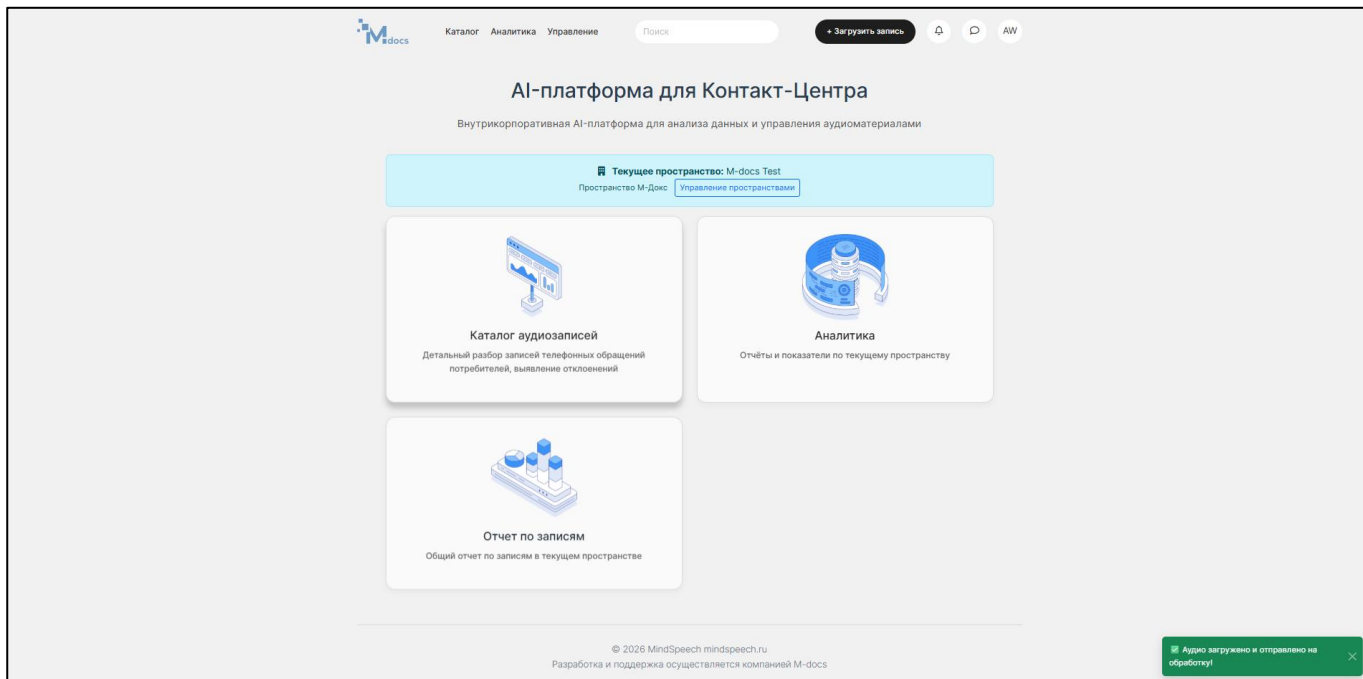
M docs Каталог Аналитика Управление Поиск + Загрузить запись AW

AI-платформа для Контакт-Центра

Внутрикорпоративная AI-платформа для анализа данных и управления аудиоматериалами

Текущее пространство: M-docs Test
Пространство М-Докс Управление пространствами

Каталог аудиозаписей
Детальный разбор записей телефонных обращений потребителей, выявление отклонений

Аналитика
Отчёты и показатели по текущему пространству

Отчет по записям
Общий отчет по записям в текущем пространстве

© 2026 MindSpeech mindspeech.ru
Разработка и поддержка осуществляется компанией M-docs

Аудио загружено и отправлено на обработку!